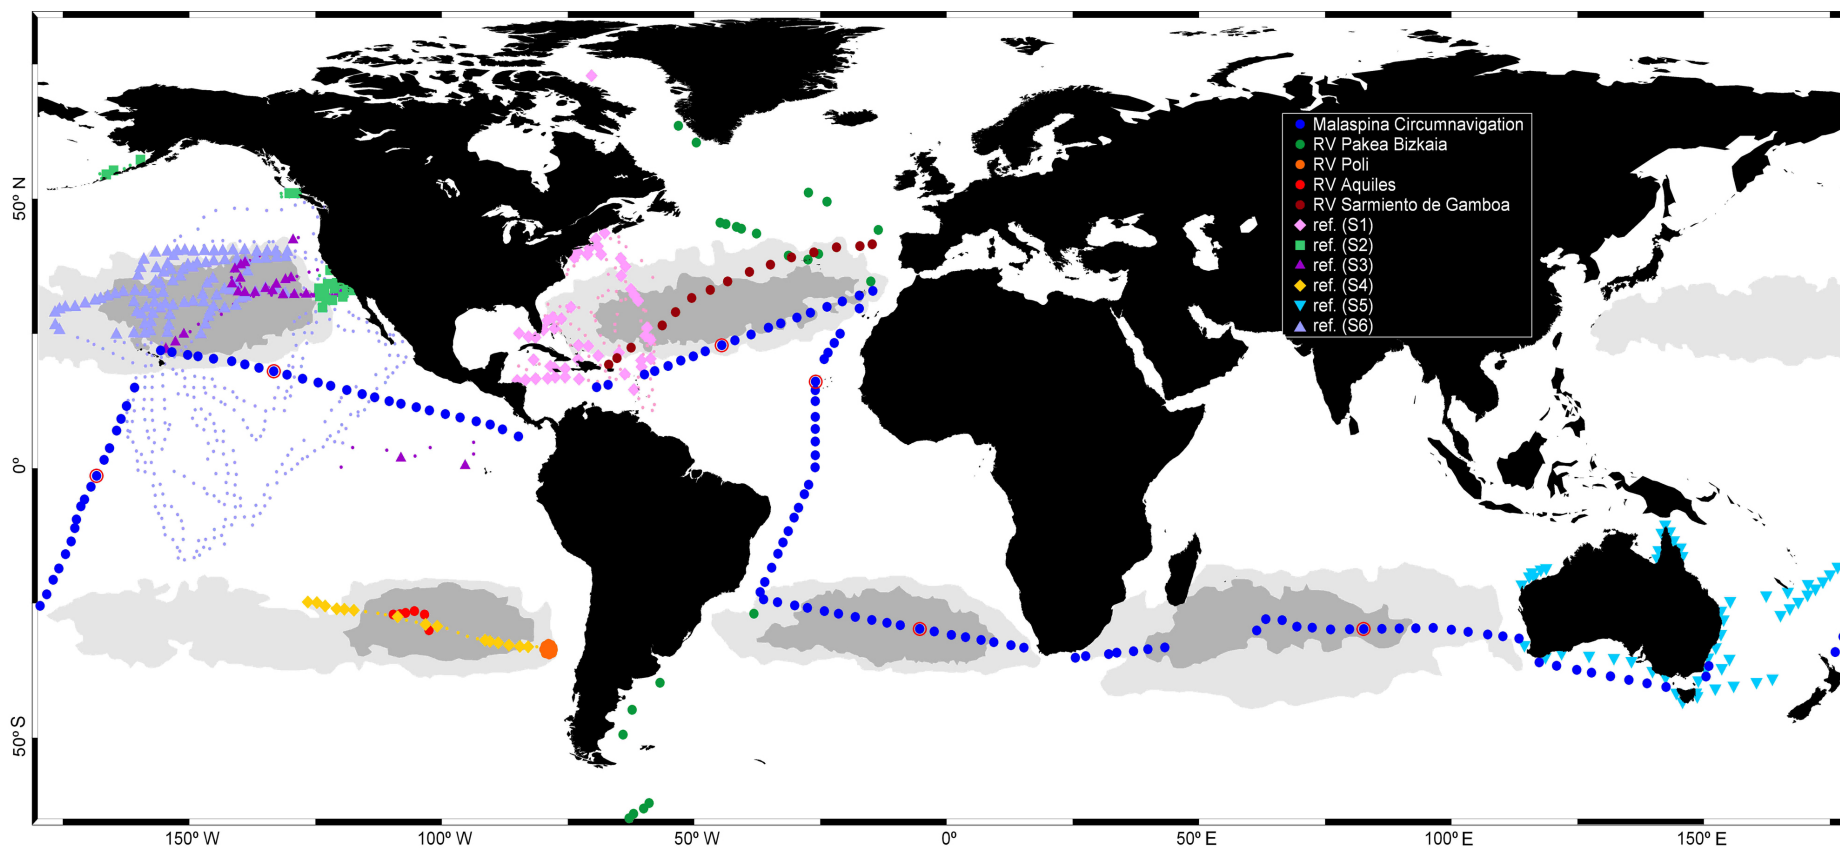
Malaspina Circumnavigation
RV Pakea Bizkaia
RV Poli
RV Aquiles
RV Sarmiento de Gamboa
ref. (S1)
ref. (S2)
ref. (S3)
ref. (S4)
ref. (S5)
ref. (S6)

50° N
0°
50° S

150° W
100° W
50° W
0°
50° E
100° E
150° E